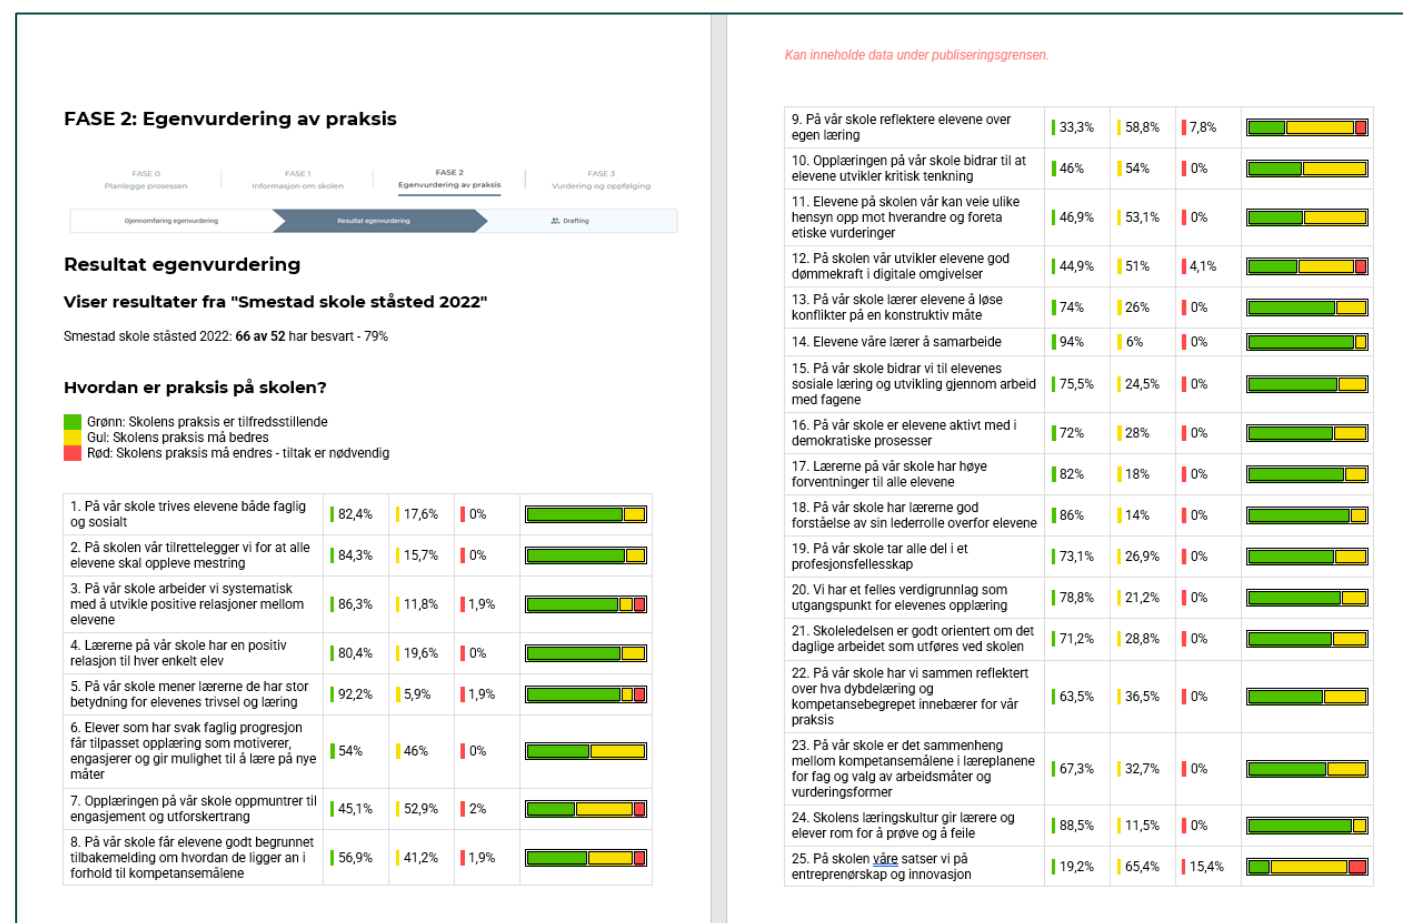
FASE 2: Egenvurdering av praksis

FASE 0
Planlegge prosessen

FASE 1
Informasjon om skolen

FASE 2
Egenvurdering av praksis

FASE 3
Vurdering og oppfølging

Gjennomføring egenvurdering

Resultat egenvurdering

Drøfting

Resultat egenvurdering

Viser resultater fra "Smestad skole ståsted 2022"

Smestad skole ståsted 2022: **66 av 52** har besvart - 79%

Hvordan er praksis på skolen?

Grønn: Skolens praksis er tilfredsstillende
Gul: Skolens praksis må bedres
Rød: Skolens praksis må endres - tiltak er nødvendig

| | | | | |
|---|---|---|---|---|
| 1. På vår skole trives elevene både faglig og sosialt | 82,4% | 17,6% | 0% | |
| 2. På skolen vår tilrettelegger vi for at alle elevene skal oppleve mestring | 84,3% | 15,7% | 0% | |
| 3. På vår skole arbeider vi systematisk med å utvikle positive relasjoner mellom elevene | 86,3% | 11,8% | 1,9% | |
| 4. Lærerne på vår skole har en positiv relasjon til hver enkelt elev | 80,4% | 19,6% | 0% | |
| 5. På vår skole mener lærerne de har stor betydning for elevenes trivsel og læring | 92,2% | 5,9% | 1,9% | |
| 6. Elever som har svak faglig progresjon får tilpasset opplæring som motiverer, engasjerer og gir mulighet til å lære på nye måter | 54% | 46% | 0% | |
| 7. Opplæringen på vår skole oppmuntrer til engasjement og utforskertrang | 45,1% | 52,9% | 2% | |
| 8. På vår skole får elevene godt begrunnet tilbakemelding om hvordan de ligger an i forhold til kompetansemålene | 56,9% | 41,2% | 1,9% | |

Kan inneholde data under publiseringsgrensen.

| | | | | |
|---|---|---|---|---|
| 9. På vår skole reflektere elevene over egen læring | 33,3% | 58,8% | 7,8% | |
| 10. Opplæringen på vår skole bidrar til at elevene utvikler kritisk tenkning | 46% | 54% | 0% | |
| 11. Elevene på skolen vår kan veie ulike hensyn opp mot hverandre og foreta etiske vurderinger | 46,9% | 53,1% | 0% | |
| 12. På skolen vår utvikler elevene god dømmekraft i digitale omgivelser | 44,9% | 51% | 4,1% | |
| 13. På vår skole lærer elevene å løse konflikter på en konstruktiv måte | 74% | 26% | 0% | |
| 14. Elevene våre lærer å samarbeide | 94% | 6% | 0% | |
| 15. På vår skole bidrar vi til elevenes sosiale læring og utvikling gjennom arbeid med fagene | 75,5% | 24,5% | 0% | |
| 16. På vår skole er elevene aktivt med i demokratiske prosesser | 72% | 28% | 0% | |
| 17. Lærerne på vår skole har høye forventninger til alle elevene | 82% | 18% | 0% | |
| 18. På vår skole har lærerne god forståelse av sin lederrolle overfor elevene | 86% | 14% | 0% | |
| 19. På vår skole tar alle del i et profesjonsfellesskap | 73,1% | 26,9% | 0% | |
| 20. Vi har et felles verdigrunnlag som utgangspunkt for elevenes opplæring | 78,8% | 21,2% | 0% | |
| 21. Skoleledelsen er godt orientert om det daglige arbeidet som utføres ved skolen | 71,2% | 28,8% | 0% | |
| 22. På vår skole har vi sammen reflektert over hva dybdelæring og kompetansebegrepet innebærer for vår praksis | 63,5% | 36,5% | 0% | |
| 23. På vår skole er det sammenheng mellom kompetansemålene i læreplanene for fag og valg av arbeidsmåter og vurderingsformer | 67,3% | 32,7% | 0% | |
| 24. Skolens læringskultur gir lærere og elever rom for å prøve og å feile | 88,5% | 11,5% | 0% | |
| 25. På skolen våre satser vi på entreprenørskap og innovasjon | 19,2% | 65,4% | 15,4% | |